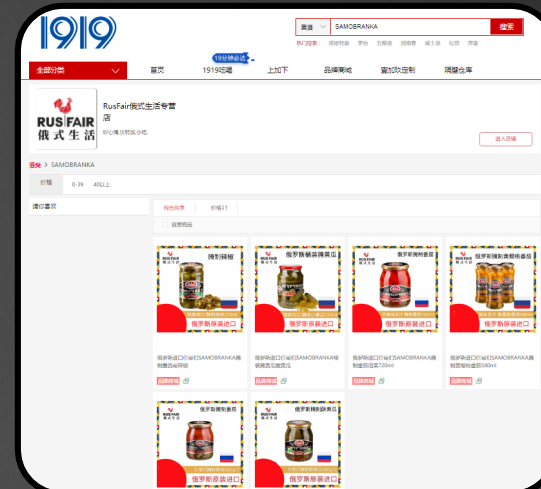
1919

美酒 SAMOBRANKA 搜索

热门搜索： 酱香鸿运 茅台 五粮液 洋河酒 威士忌 拉菲 啤酒

全部分类 首页 1919吃喝 上拉下 品牌商城 壹加玖定制 隔壁仓库

19分钟必达

RUS FAIR 俄式生活

RusFair俄式生活专营店

好心情,伙伴族,小吃

进入店铺

首页 > SAMOBRANKA

价格 0-39 40以上

猜你喜欢

综合排序 价格

自营商品

腌制辣椒

俄罗斯原装进口

俄罗斯腌酸黄瓜

俄罗斯原装进口

俄罗斯腌制番茄

俄罗斯原装进口

俄罗斯腌制黄瓜

俄罗斯原装进口

俄罗斯进口好滋味SAMOBRANKA腌制西班牙椒

品牌商城

俄罗斯进口好滋味SAMOBRANKA腌制酸黄瓜酸黄瓜

品牌商城

俄罗斯进口好滋味SAMOBRANKA腌制番茄西红柿720ml

品牌商城

俄罗斯进口好滋味SAMOBRANKA腌制黄瓜酸黄瓜580ml

品牌商城

俄罗斯腌制番茄

俄罗斯原装进口

俄罗斯腌制黄瓜

俄罗斯原装进口